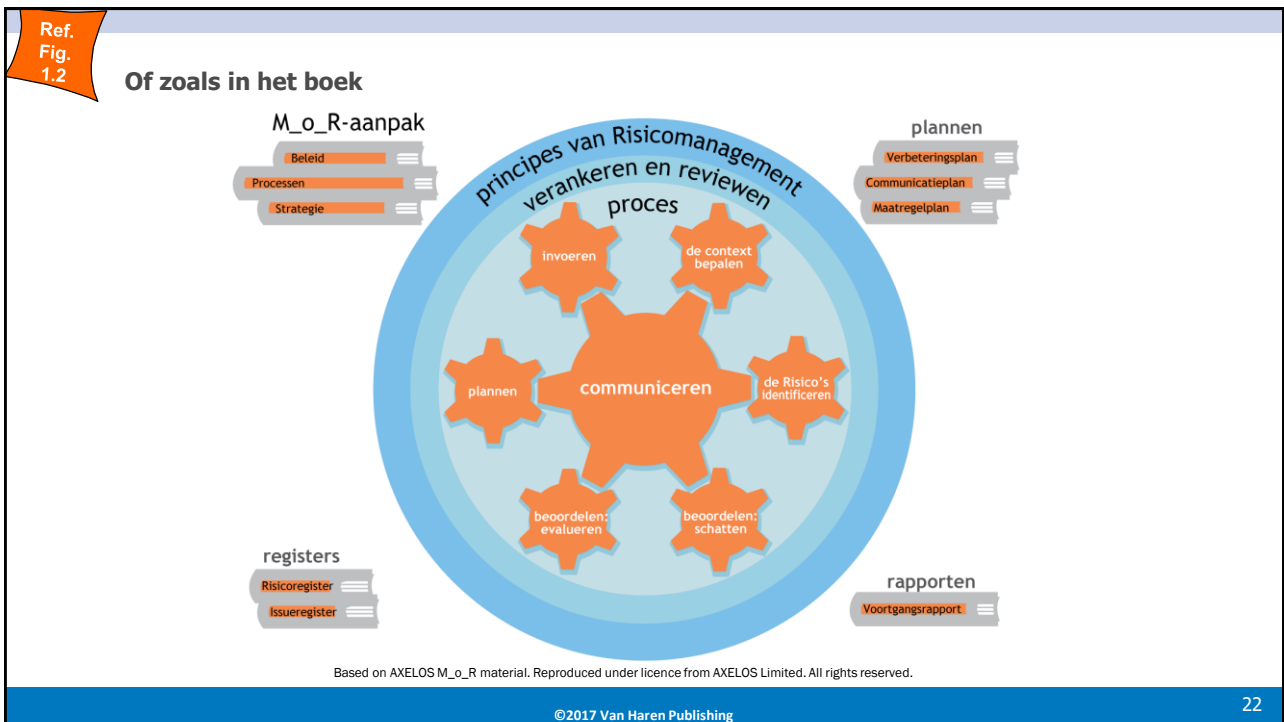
Ref. Fig. 1.2

Of zoals in het boek

M_o_R-aanpak

Beleid

Processen

Strategie

plannen

Verbeteringsplan

Communicatieplan

Maatregelplan

principes van Risicomanagement

verankeren en reviewen

proces

invoeren

de context bepalen

plannen

communiceren

de Risico's identificeren

beoordelen: evalueren

beoordelen: schatten

registers

Risicoregister

Issueregister

rapporten

Voortgangsrapport

Based on AXELOS M_o_R material. Reproduced under licence from AXELOS Limited. All rights reserved.

©2017 Van Haren Publishing

22